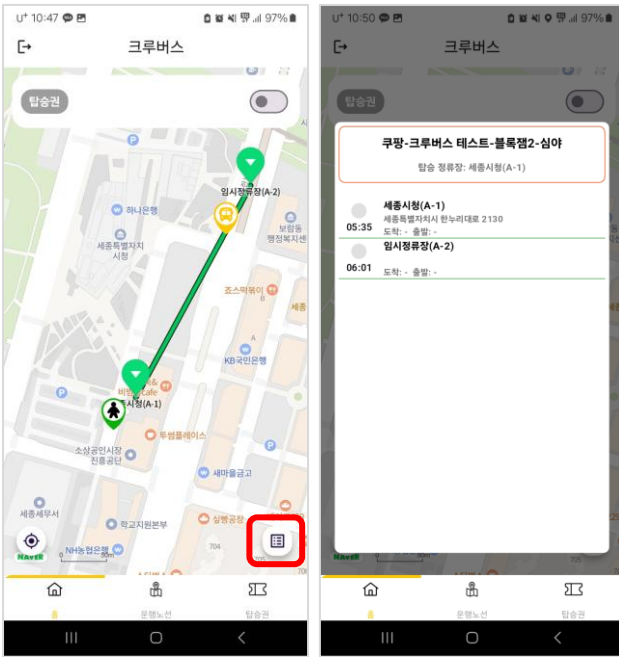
U⁺ 10:47
97%

크루버스

탑승권

임시정류장(A-2)

하나은행

세종특별자치시청

보람동행정복지센터

죠스떡볶이

세종

KB국민은행

시청(A-1)

투썸플레이스

소상공인시장진흥공단

새마을금고

세종세무서

학교지원본부

NH농협은행

NAVER

실행공장

704

U⁺ 10:50
97%

크루버스

탑승권

쿠팡-크루버스 테스트-블록잼2-심야

탑승 정류장: 세종시청(A-1)

05:35
세종시청(A-1)
세종특별자치시 한누리대로 2130
도착: - 출발: -

06:01
임시정류장(A-2)
도착: - 출발: -

NAVER

운행노선

탑승권

운행노선

탑승권